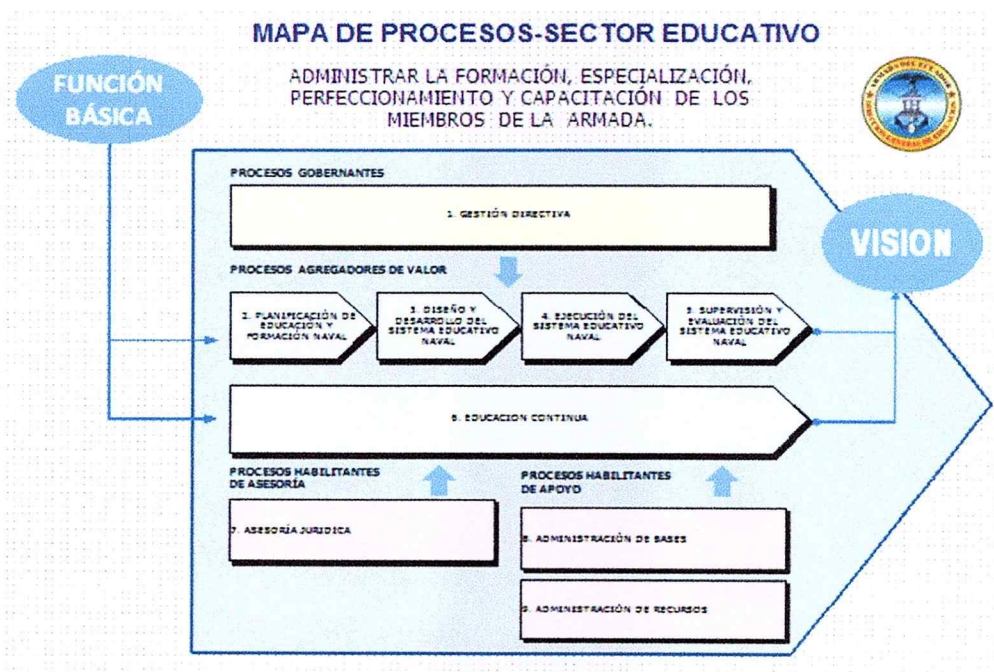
MAPA DE PROCESOS-SECTOR EDUCATIVO

FUNCIÓN BÁSICA

ADMINISTRAR LA FORMACIÓN, ESPECIALIZACIÓN, PERFECCIONAMIENTO Y CAPACITACIÓN DE LOS MIEMBROS DE LA ARMADA.

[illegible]

PROCESOS GOBERNANTES

1. GESTIÓN DIRECTIVA

VISION

PROCESOS AGREGADORES DE VALOR

2. PLANIFICACIÓN DE EDUCACIÓN Y FORMACIÓN NAVAL

3. DISEÑO Y DESARROLLO DEL SISTEMA EDUCATIVO NAVAL

4. EJECUCIÓN DEL SISTEMA EDUCATIVO NAVAL

5. SUPERVISIÓN Y EVALUACIÓN DEL SISTEMA EDUCATIVO NAVAL

6. EDUCACION CONTINUA

PROCESOS HABILITANTES DE ASESORÍA

7. ASESORÍA JURIDICA

PROCESOS HABILITANTES DE APOYO

8. ADMINISTRACIÓN DE BASES

9. ADMINISTRACIÓN DE RECURSOS